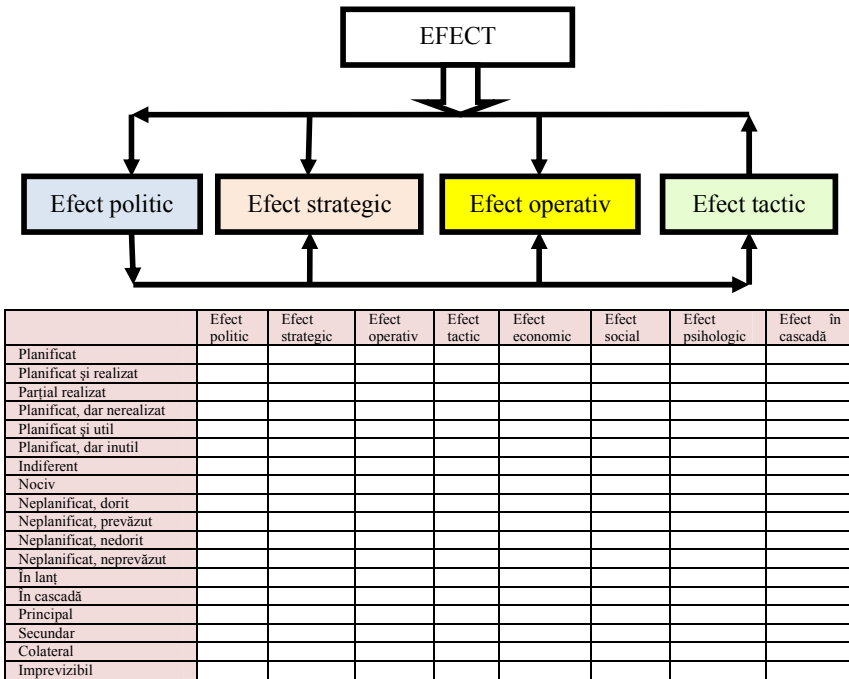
EFECT

Efect politic

Efect strategic

Efect operativ

Efect tactic

| | Efect politic | Efect strategic | Efect operativ | Efect tactic | Efect economic | Efect social | Efect psihologic | Efect în cascadă |
|---|---|---|---|---|---|---|---|---|
| Planificat | | | | | | | | |
| Planificat și realizat | | | | | | | | |
| Parțial realizat | | | | | | | | |
| Planificat, dar nerealizat | | | | | | | | |
| Planificat și util | | | | | | | | |
| Planificat, dar inutil | | | | | | | | |
| Indiferent | | | | | | | | |
| Nociv | | | | | | | | |
| Neplanificat, dorit | | | | | | | | |
| Neplanificat, prevăzut | | | | | | | | |
| Neplanificat, nedorit | | | | | | | | |
| Neplanificat, neprevăzut | | | | | | | | |
| În lanț | | | | | | | | |
| În cascadă | | | | | | | | |
| Principal | | | | | | | | |
| Secundar | | | | | | | | |
| Colateral | | | | | | | | |
| Imprevizibil | | | | | | | | |